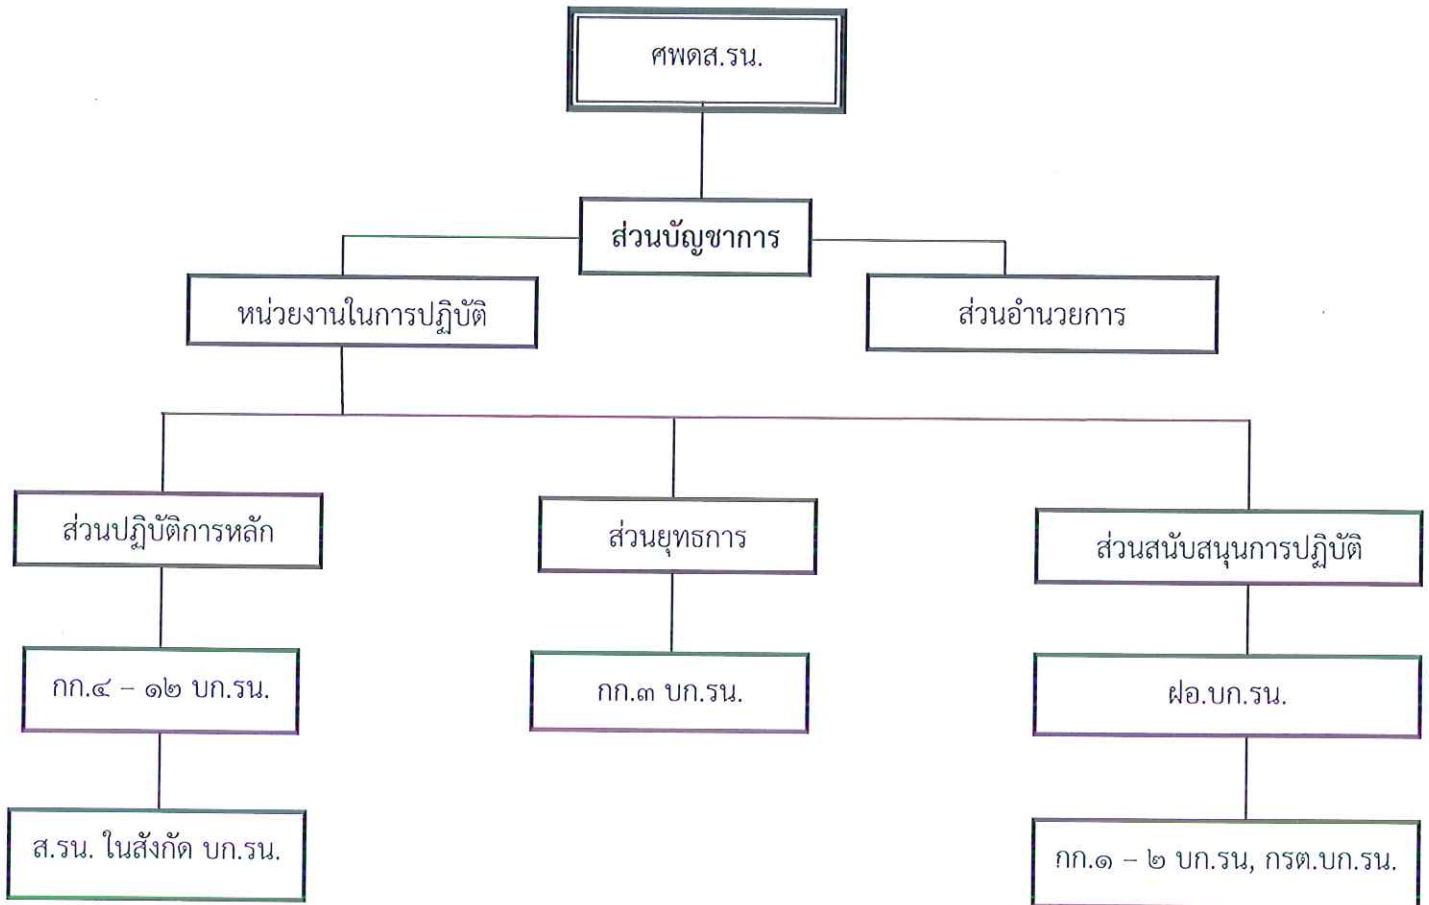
ศพดส.รน.

ส่วนบัญชาการ

หน่วยงานในการปฏิบัติ

ส่วนอำนวยการ

ส่วนปฏิบัติการหลัก

ส่วนยุทธการ

ส่วนสนับสนุนการปฏิบัติ

กก.๔ – ๑๒ บก.รน.

กก.๓ บก.รน.

ฝอ.บก.รน.

ส.รน. ในสังกัด บก.รน.

กก.๑ – ๒ บก.รน, กรต.บก.รน.